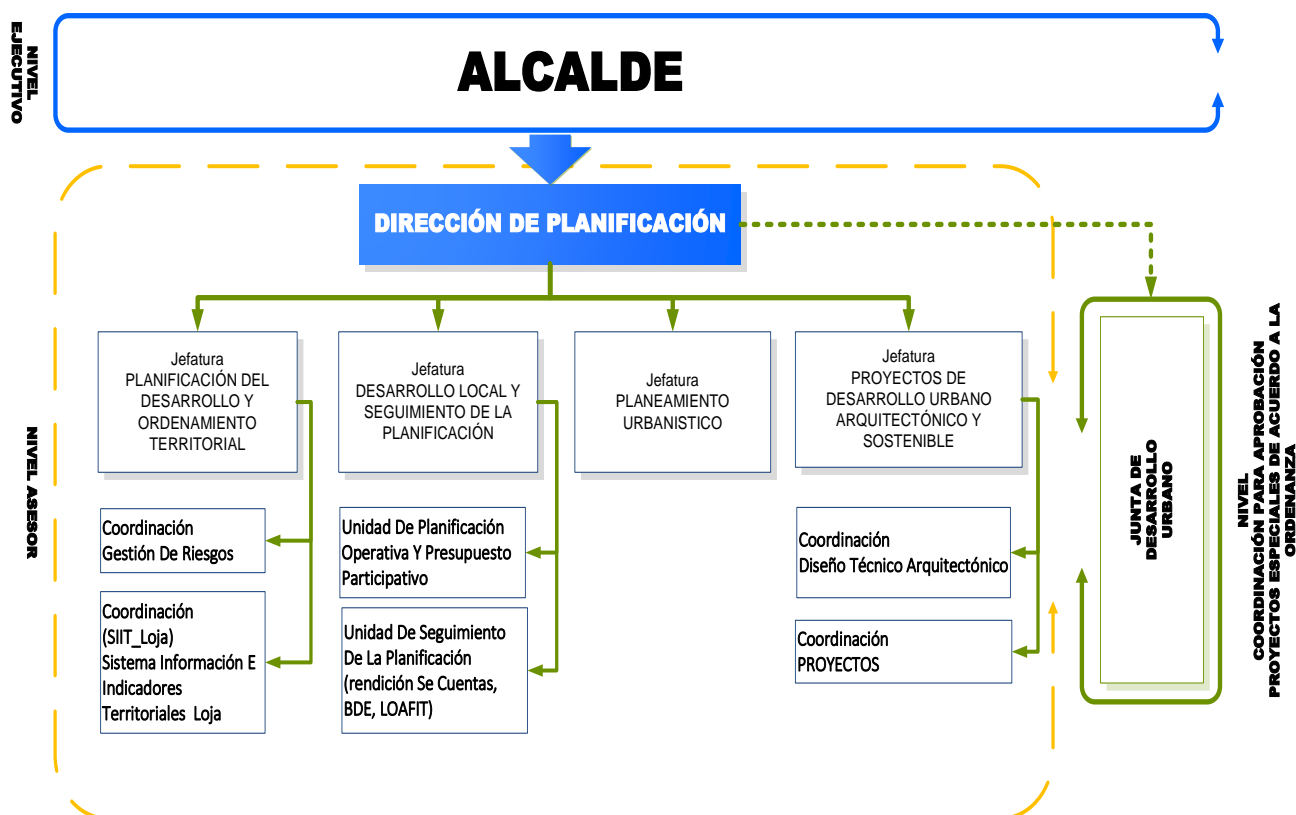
NIVEL EJECUTIVO

ALCALDE

DIRECCIÓN DE PLANIFICACIÓN

NIVEL ASESOR

Jefatura
PLANIFICACIÓN DEL DESARROLLO Y ORDENAMIENTO TERRITORIAL

Coordinación
Gestión De Riesgos

Coordinación
(SIIT_Loja)
Sistema Información E Indicadores Territoriales Loja

Jefatura
DESARROLLO LOCAL Y SEGUIMIENTO DE LA PLANIFICACIÓN

Unidad De Planificación Operativa Y Presupuesto Participativo

Unidad De Seguimiento De La Planificación (rendición Se Cuentas, BDE, LOAFIT)

Jefatura
PLANEAMIENTO URBANISTICO

Jefatura
PROYECTOS DE DESARROLLO URBANO ARQUITECTÓNICO Y SOSTENIBLE

Coordinación
Diseño Técnico Arquitectónico

Coordinación
PROYECTOS

JUNTA DE DESARROLLO URBANO

NIVEL
COORDINACIÓN PARA APROBACIÓN PROYECTOS ESPECIALES DE ACUERDO A LA ORDENANZA